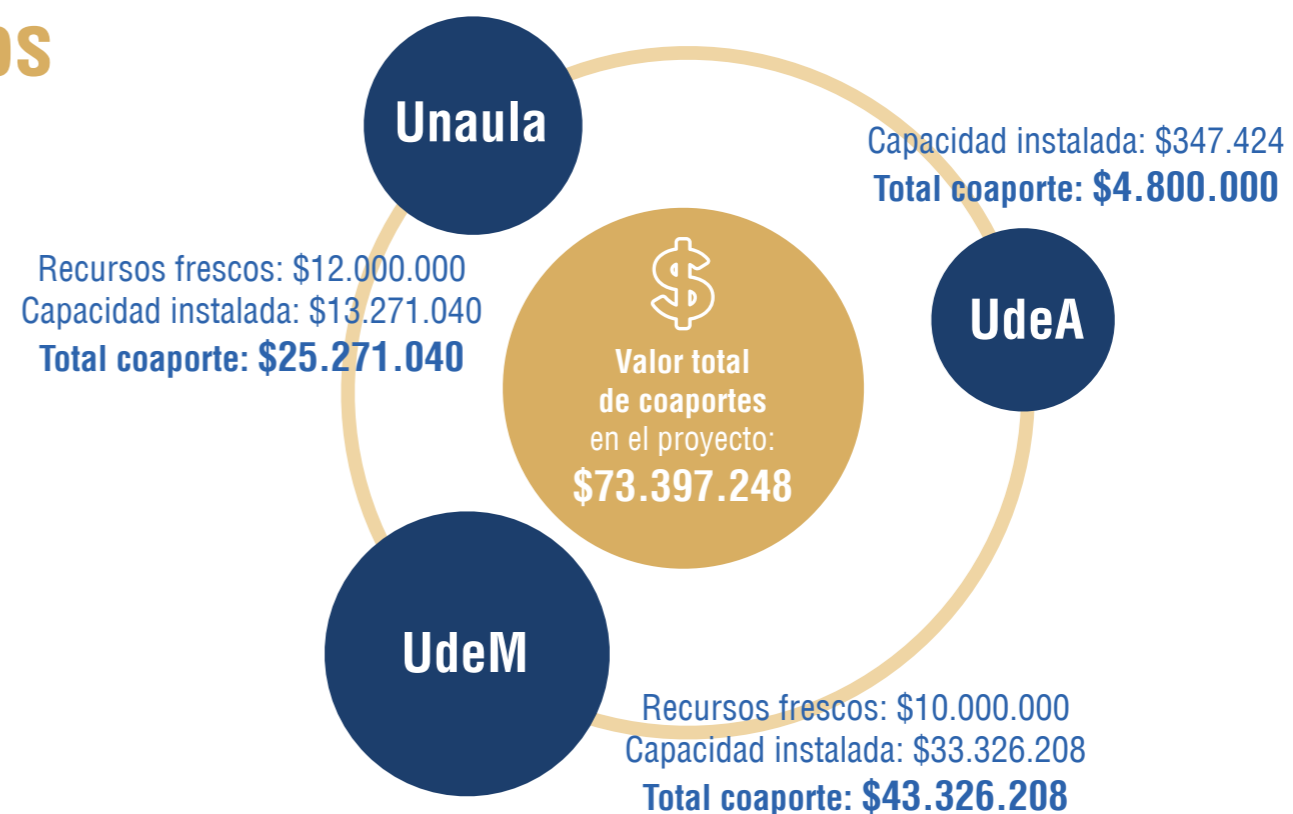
os

Unaula

Capacidad instalada: \$347.424
Total coaporte: \$4.800.000

Recursos frescos: \$12.000.000
Capacidad instalada: \$13.271.040
Total coaporte: \$25.271.040

\$

Valor total de coaportes en el proyecto:
\$73.397.248

UdeA

UdeM

Recursos frescos: \$10.000.000
Capacidad instalada: \$33.326.208
Total coaporte: \$43.326.208